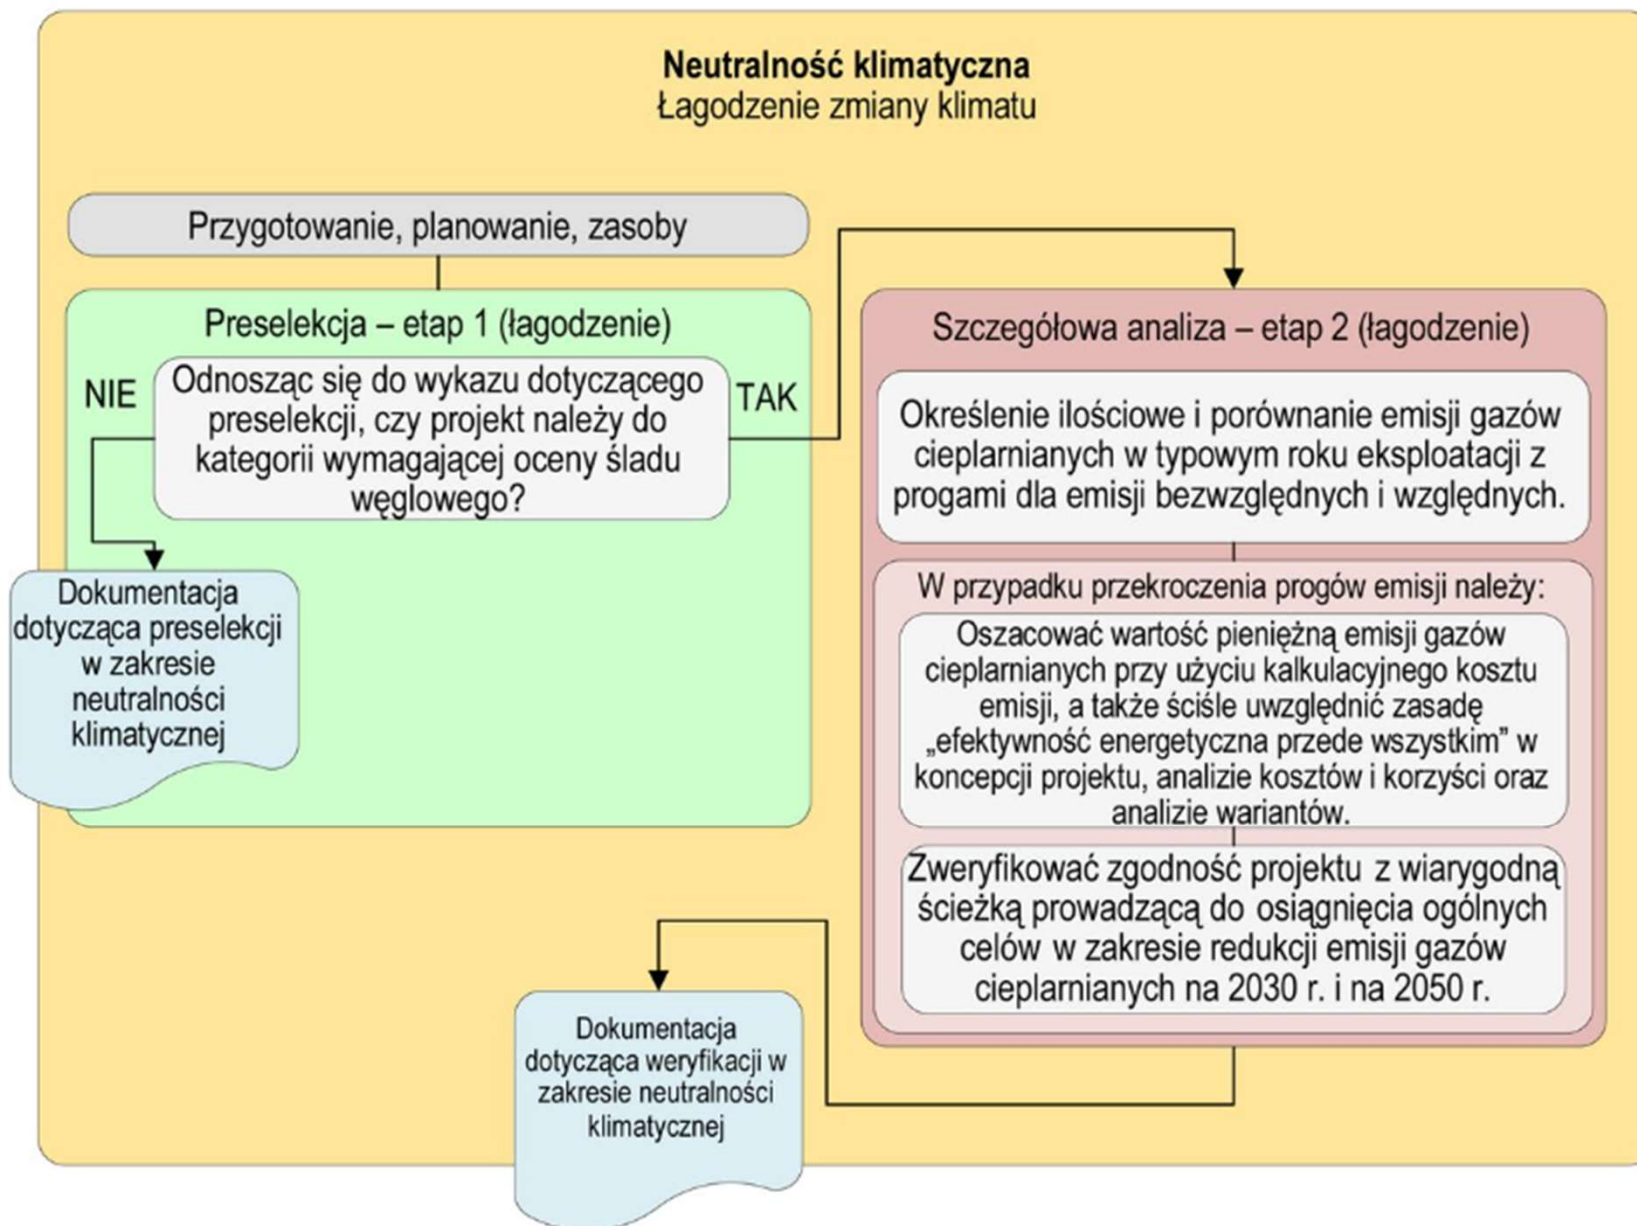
Neutralność klimatyczna
Łagodzenie zmiany klimatu

Przygotowanie, planowanie, zasoby

Preselekcja – etap 1 (łagodzenie)

NIE

Odnosząc się do wykazu dotyczącego preselekcji, czy projekt należy do kategorii wymagającej oceny śladu węglowego?

TAK

Dokumentacja dotycząca preselekcji w zakresie neutralności klimatycznej

Szczegółowa analiza – etap 2 (łagodzenie)

Określenie ilościowe i porównanie emisji gazów cieplarnianych w typowym roku eksploatacji z progami dla emisji bezwzględnych i względnych.

W przypadku przekroczenia progów emisji należy:

Oszacować wartość pieniężną emisji gazów cieplarnianych przy użyciu kalkulacyjnego kosztu emisji, a także ściśle uwzględnić zasadę „efektywność energetyczna przede wszystkim" w koncepcji projektu, analizie kosztów i korzyści oraz analizie wariantów.

Zweryfikować zgodność projektu z wiarygodną ścieżką prowadzącą do osiągnięcia ogólnych celów w zakresie redukcji emisji gazów cieplarnianych na 2030 r. i na 2050 r.

Dokumentacja dotycząca weryfikacji w zakresie neutralności klimatycznej